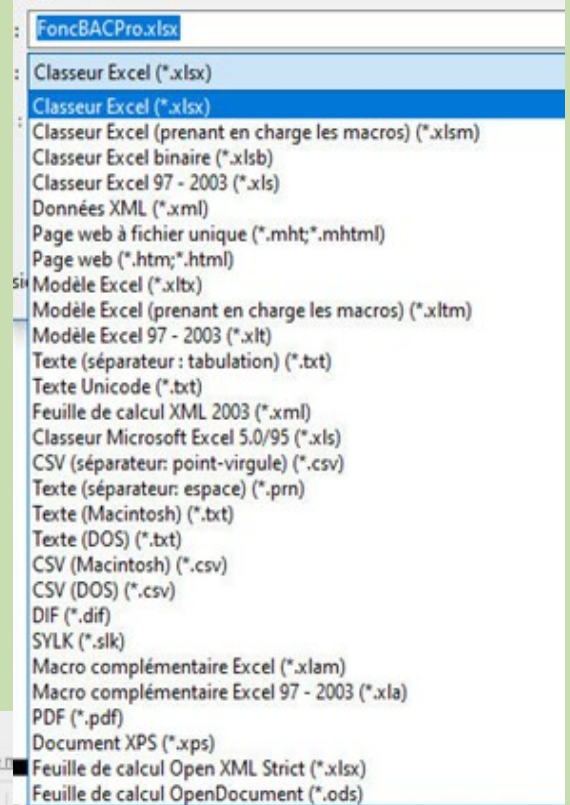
: FoncBACPro.xlsx

: Classeur Excel (*.xlsx)

Classeur Excel (*.xlsx)
Classeur Excel (prenant en charge les macros) (*.xlsm)
Classeur Excel binaire (*.xlsb)
Classeur Excel 97 - 2003 (*.xls)
Données XML (*.xml)
Page web à fichier unique (*.mht;*.mhtml)
Page web (*.htm;*.html)
Modèle Excel (*.xltx)
Modèle Excel (prenant en charge les macros) (*.xltm)
Modèle Excel 97 - 2003 (*.xlt)
Texte (séparateur : tabulation) (*.txt)
Texte Unicode (*.txt)
Feuille de calcul XML 2003 (*.xml)
Classeur Microsoft Excel 5.0/95 (*.xls)
CSV (séparateur: point-virgule) (*.csv)
Texte (séparateur: espace) (*.prn)
Texte (Macintosh) (*.txt)
Texte (DOS) (*.txt)
CSV (Macintosh) (*.csv)
CSV (DOS) (*.csv)
DIF (*.dif)
SYLK (*.slk)
Macro complémentaire Excel (*.xlam)
Macro complémentaire Excel 97 - 2003 (*.xla)
PDF (*.pdf)
Document XPS (*.xps)
Feuille de calcul Open XML Strict (*.xlsx)
Feuille de calcul OpenDocument (*.ods)